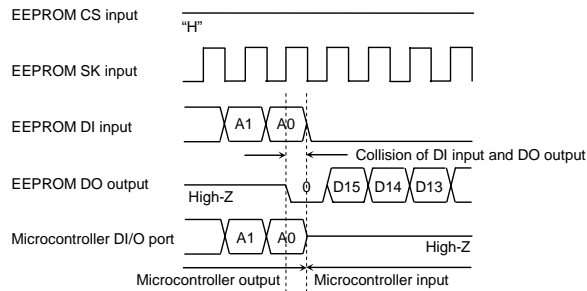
EEPROM CS input
"H"
EEPROM SK input
EEPROM DI input
A1
A0
Collision of DI input and DO output
EEPROM DO output
High-Z
0
D15
D14
D13
Microcontroller DI/O port
A1
A0
High-Z
Microcontroller output
Microcontroller input